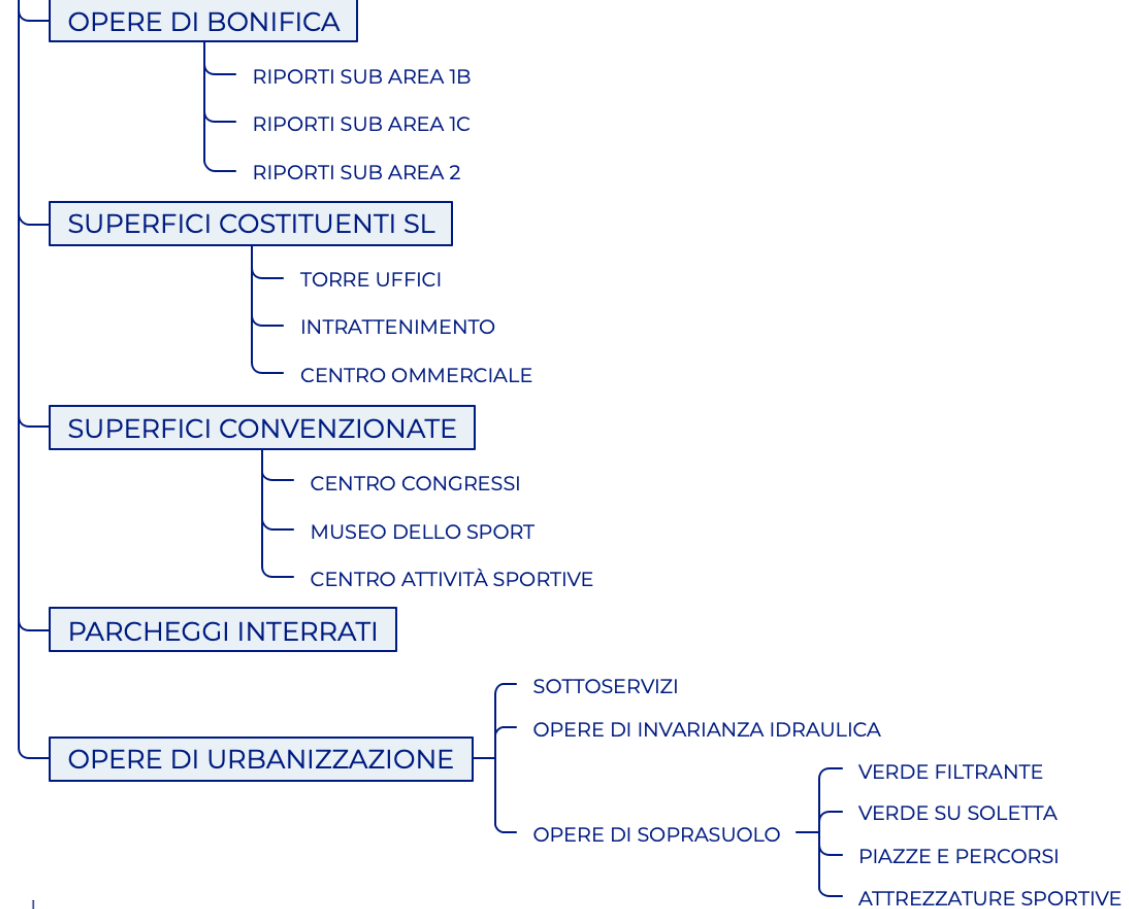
OPERE DI BONIFICA

RIPORTI SUB AREA 1B

RIPORTI SUB AREA 1C

RIPORTI SUB AREA 2

SUPERFICI COSTITUENTI SL

TORRE UFFICI

INTRATTENIMENTO

CENTRO OMMERCIALE

SUPERFICI CONVENZIONATE

CENTRO CONGRESSI

MUSEO DELLO SPORT

CENTRO ATTIVITÀ SPORTIVE

PARCHEGGI INTERRATI

OPERE DI URBANIZZAZIONE

SOTTOSERVIZI

OPERE DI INVARIANZA IDRAULICA

OPERE DI SOPRASUOLO

VERDE FILTRANTE

VERDE SU SOLETTA

PIAZZE E PERCORSI

ATTREZZATURE SPORTIVE